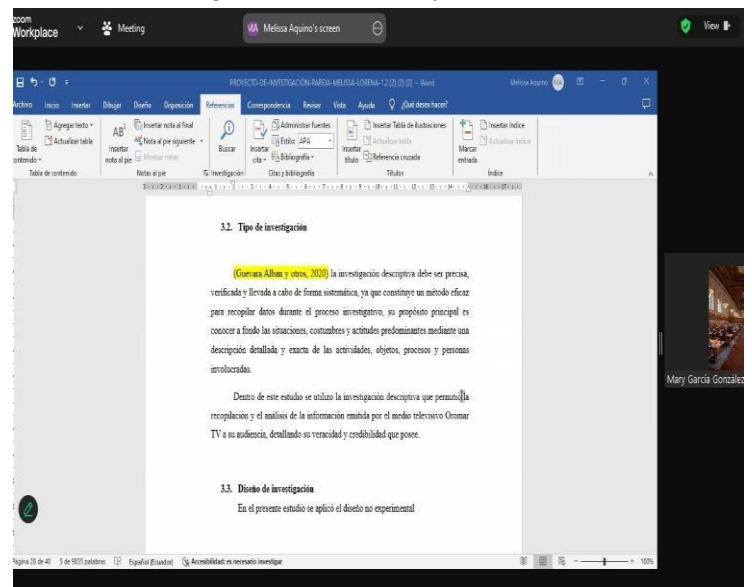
zoom Workplace
Meeting
MA Melissa Aquino's screen
View

PROYECTO-DE-INVESTIGACIÓN-PAREDA-MELISSA-LORENA-1.2 (2) (2) (2) - Word
Melissa Aquino

Archivo Inicio Insertar Dibujar Diseño Disposición Referencias Correspondencia Revisar Vista Ayuda ¿Qué desea hacer?

Tabla de contenido
Agregar texto
Actualizar tabla
Tabla de contenido
Insertar nota al pie
Insertar nota al final
Nota al pie siguiente
Mostrar notas
Notas al pie
Buscar
Investigación
Insertar cita
Administrar fuentes
Estilo: APA
Bibliografía
Citas y bibliografía
Insertar título
Insertar Tabla de ilustraciones
Actualizar tabla
Referencia cruzada
Títulos
Marcar entrada
Insertar índice
Actualizar índice
Índice

3.2. Tipo de investigación

(Guevara Alban y otros, 2020) la investigación descriptiva debe ser precisa, verificada y llevada a cabo de forma sistemática, ya que constituye un método eficaz para recopilar datos durante el proceso investigativo, su propósito principal es conocer a fondo las situaciones, costumbres y actitudes predominantes mediante una descripción detallada y exacta de las actividades, objetos, procesos y personas involucradas.

Dentro de este estudio se utilizo la investigación descriptiva que permitió la recopilación y el análisis de la información emitida por el medio televisivo Oromar TV a su audiencia, detallando su veracidad y credibilidad que posee.

3.3. Diseño de investigación

En el presente estudio se aplicó el diseño no experimental

Mary Garcia González

Página 28 de 40 5 de 9835 palabras Español (Ecuador) Accesibilidad: es necesario investigar 100%